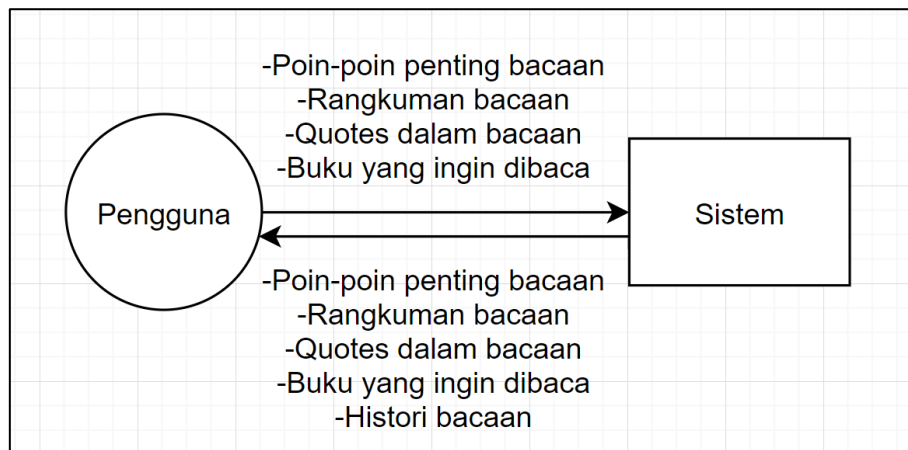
-Poin-poin penting bacaan
-Rangkuman bacaan
-Quotes dalam bacaan
-Buku yang ingin dibaca

Pengguna

Sistem

-Poin-poin penting bacaan
-Rangkuman bacaan
-Quotes dalam bacaan
-Buku yang ingin dibaca
-Histori bacaan